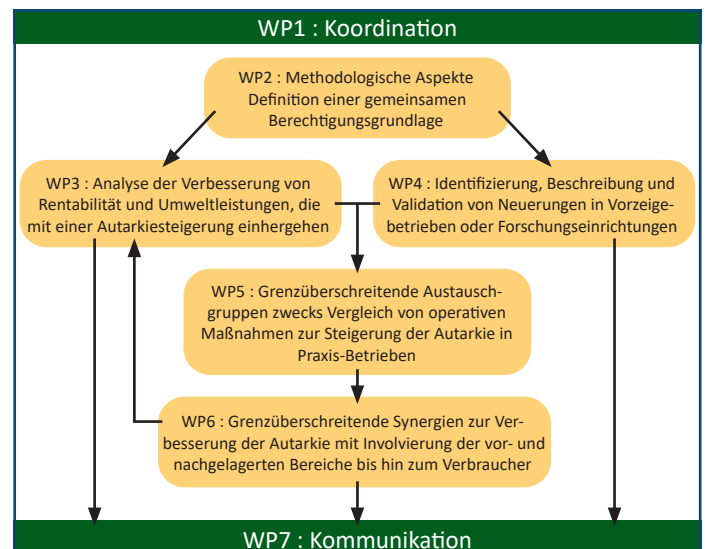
WP1 : Koordination

WP2 : Methodologische Aspekte Definition einer gemeinsamen Berechtigungsgrundlage

WP3 : Analyse der Verbesserung von Rentabilität und Umweltleistungen, die mit einer Autarkiesteigerung einhergehen

WP4 : Identifizierung, Beschreibung und Validation von Neuerungen in Vorzeigebetrieben oder Forschungseinrichtungen

WP5 : Grenzüberschreitende Austauschgruppen zwecks Vergleich von operativen Maßnahmen zur Steigerung der Autarkie in Praxis-Betrieben

WP6 : Grenzüberschreitende Synergien zur Verbesserung der Autarkie mit Involvierung der vor- und nachgelagerten Bereiche bis hin zum Verbraucher

WP7 : Kommunikation